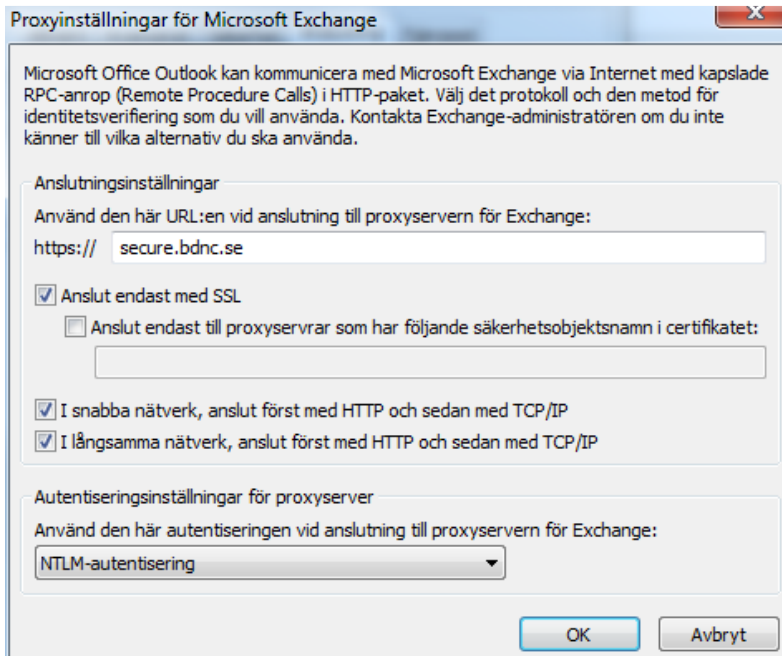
Proxyinställningar för Microsoft Exchange

Microsoft Office Outlook kan kommunicera med Microsoft Exchange via Internet med kapslade RPC-anrop (Remote Procedure Calls) i HTTP-paket. Välj det protokoll och den metod för identitetsverifiering som du vill använda. Kontakta Exchange-administratören om du inte känner till vilka alternativ du ska använda.

Anslutningsinställningar

Använd den här URL:en vid anslutning till proxyservern för Exchange:

https:// secure.bdnc.se

Anslut endast med SSL

Anslut endast till proxyservrar som har följande säkerhetsobjektsnamn i certifikatet:

I snabba nätverk, anslut först med HTTP och sedan med TCP/IP

I långsamma nätverk, anslut först med HTTP och sedan med TCP/IP

Autentiseringsinställningar för proxyserver

Använd den här autentiseringen vid anslutning till proxyservern för Exchange:

NTLM-autentisering

OK

Avbryt